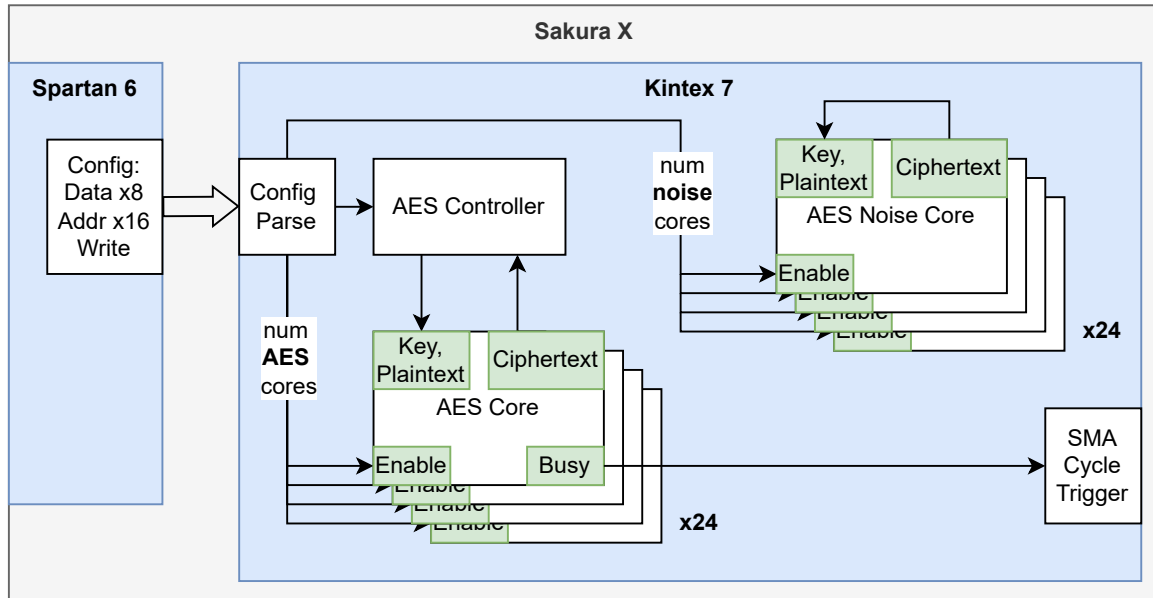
Sakura X

Spartan 6

Config:
Data x8
Addr x16
Write

Kintex 7

Config
Parse

AES Controller

num
**noise**
cores

Key,
Plaintext

Ciphertext

AES Noise Core

Enable
Enable
Enable
Enable

x24

num
**AES**
cores

Key,
Plaintext

Ciphertext

AES Core

Enable
Enable
Enable
Enable

Busy

x24

SMA
Cycle
Trigger